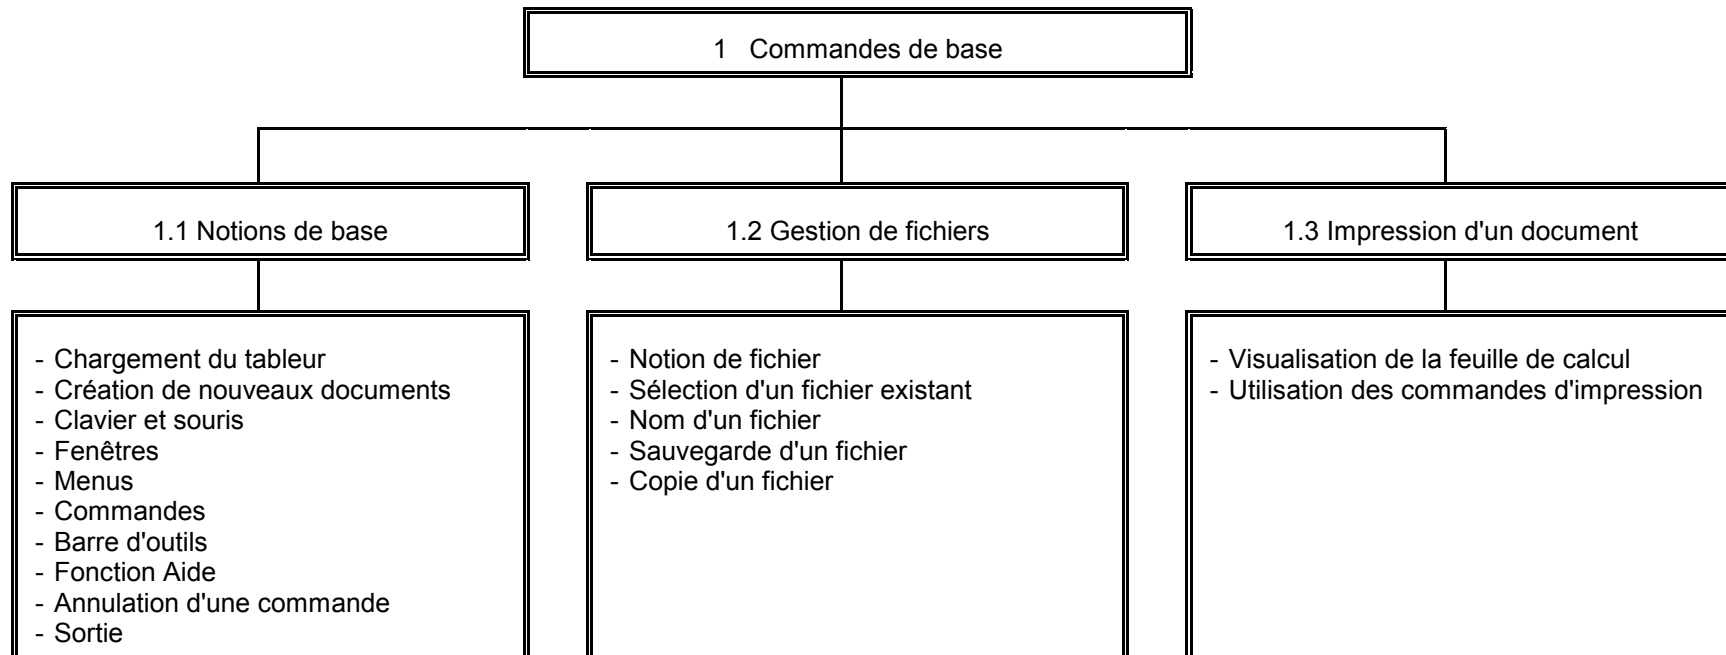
1 Commandes de base

1.1 Notions de base

- Chargement du tableur
- Création de nouveaux documents
- Clavier et souris
- Fenêtres
- Menus
- Commandes
- Barre d'outils
- Fonction Aide
- Annulation d'une commande
- Sortie

1.2 Gestion de fichiers

- Notion de fichier
- Sélection d'un fichier existant
- Nom d'un fichier
- Sauvegarde d'un fichier
- Copie d'un fichier

1.3 Impression d'un document

- Visualisation de la feuille de calcul
- Utilisation des commandes d'impression